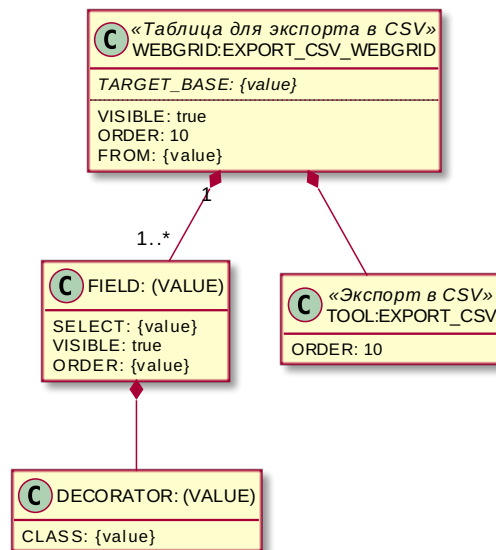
C «Таблица для экспорта в CSV»
WEBGRID:EXPORT_CSV_WEBGRID

TARGET_BASE: {value}

VISIBLE: true
ORDER: 10
FROM: {value}

1

1..*

C FIELD: (VALUE)

SELECT: {value}
VISIBLE: true
ORDER: {value}

C «Экспорт в CSV»
TOOL:EXPORT_CSV

ORDER: 10

C DECORATOR: (VALUE)

CLASS: {value}